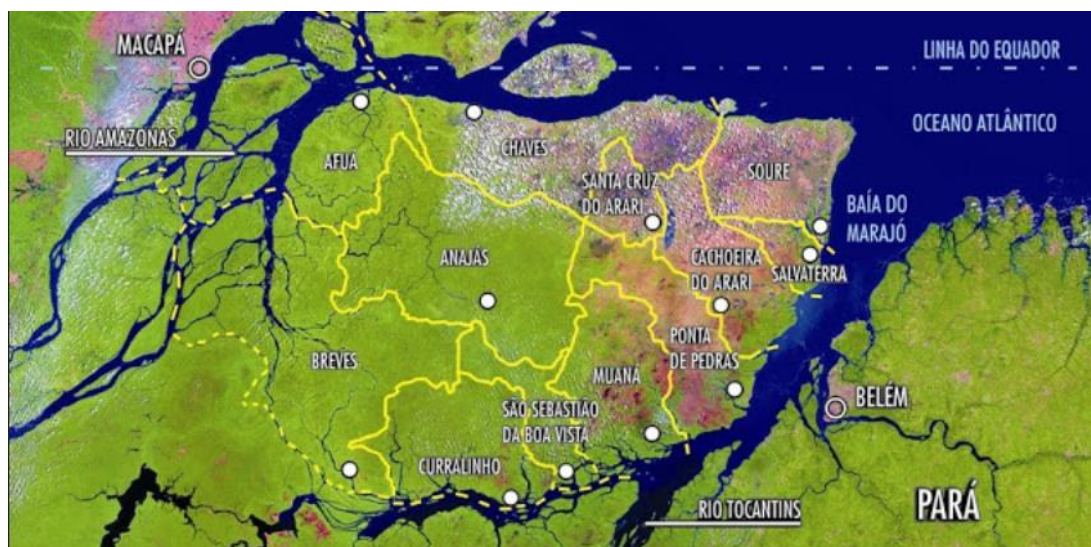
MACAPÁ

LINHA DO EQUADOR

OCEANO ATLÂNTICO

RIO AMAZONAS

AFUÁ

CHAVES

SANTA CRUZ DO ARARI

SOURE

BAÍA DO MARAJÓ

ANAJÁS

CACHOEIRA DO ARARI

SALVATERRA

BREVES

PONTA DE PEDRAS

MUANÁ

BELÉM

SÃO SEBASTIÃO DA BOA VISTA

CURRALINHO

RIO TOCANTINS

PARÁ